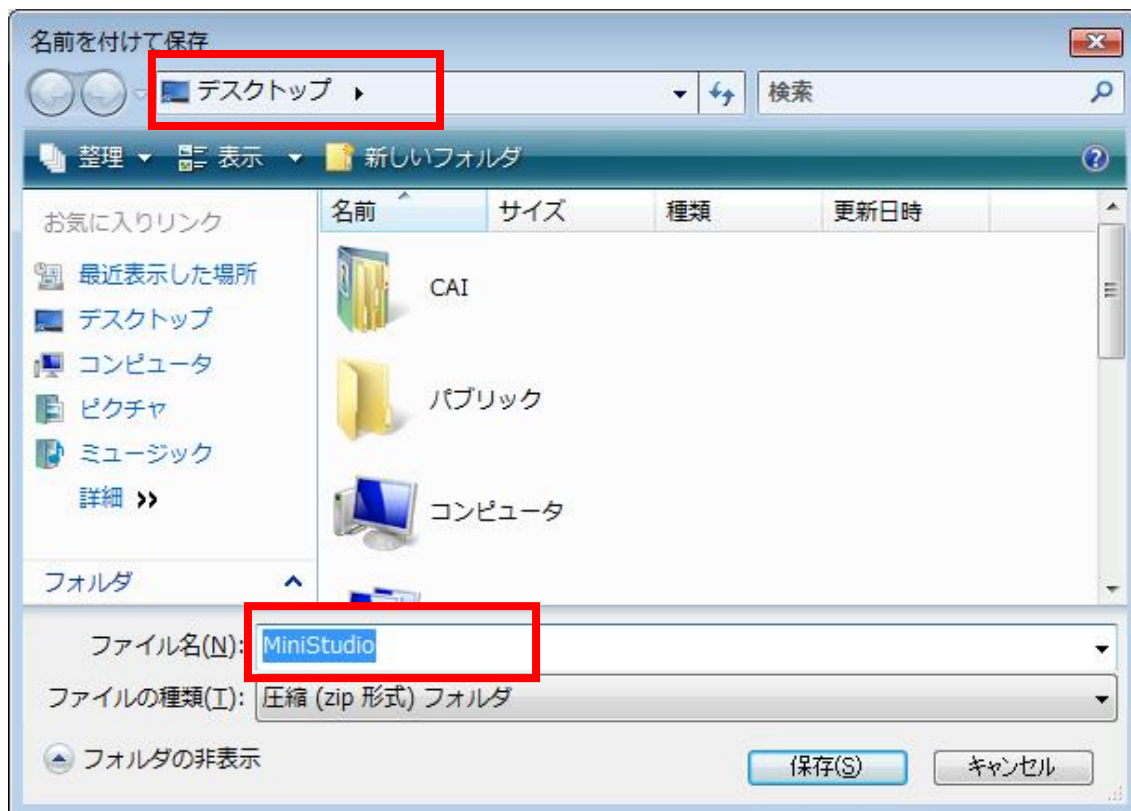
名前を付けて保存

デスクトップ ▸

検索

整理 ▾ 表示 ▾ 新しいフォルダ

お気に入りリンク

最近表示した場所

デスクトップ

コンピュータ

ピクチャ

ミュージック

詳細 »

フォルダ

| 名前 | サイズ | 種類 | 更新日時 |
|---|---|---|---|
| CAI | | | |
| パブリック | | | |
| コンピュータ | | | |

ファイル名(N): MiniStudio

ファイルの種類(T): 圧縮 (zip 形式) フォルダ

フォルダの非表示

保存(S)

キャンセル